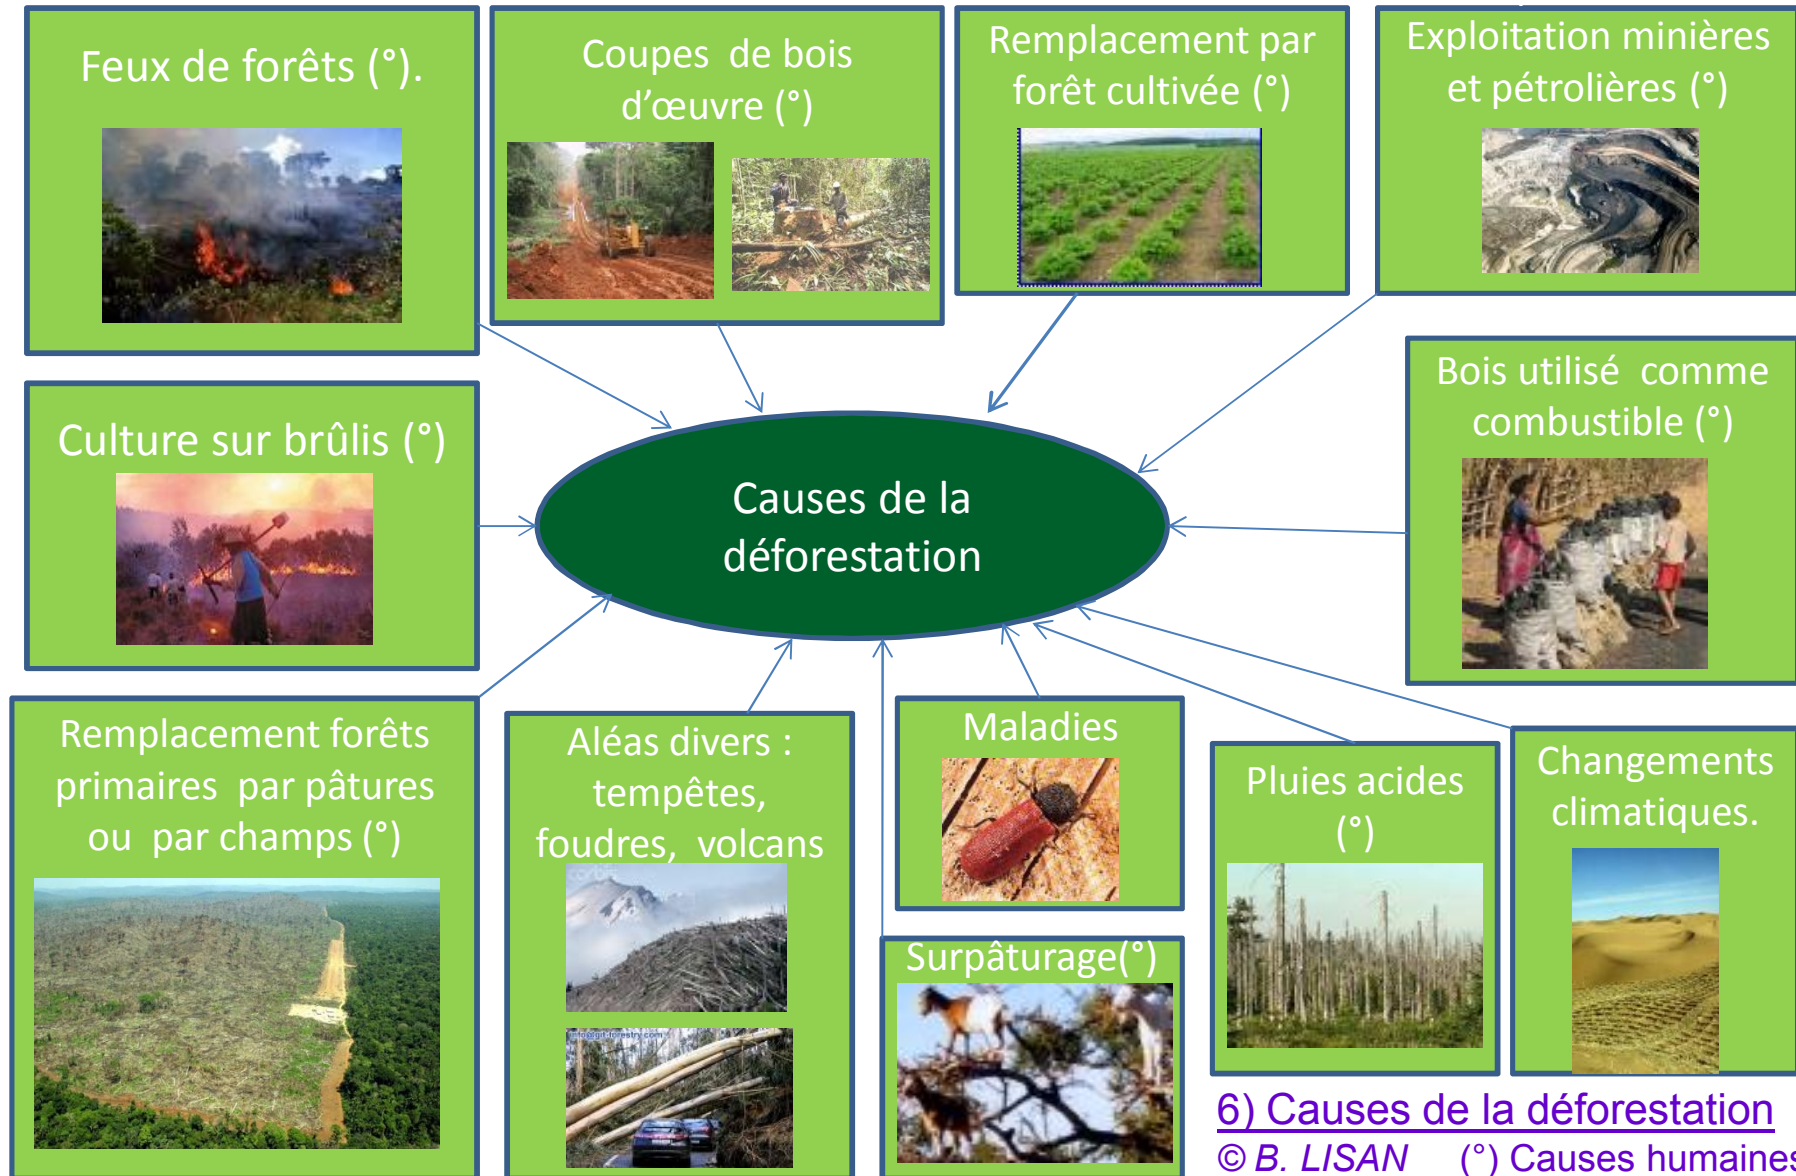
Feux de forêts (°).

Coupes de bois d'œuvre (°)

Remplacement par forêt cultivée (°)

Exploitation minières et pétrolières (°)

Culture sur brûlis (°)

Causes de la déforestation

Bois utilisé comme combustible (°)

Remplacement forêts primaires par pâtures ou par champs (°)

Aléas divers : tempêtes, foudres, volcans

Maladies

Pluies acides (°)

Changements climatiques.

Surpâturage(°)

6) Causes de la déforestation

© B. LISAN (°) Causes humaines